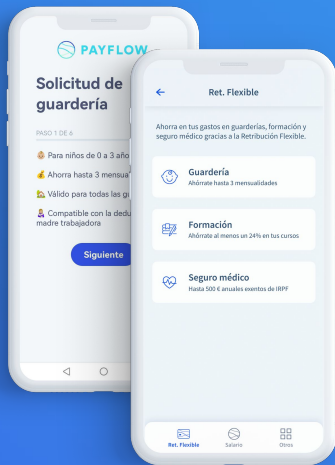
PAYFLOW

Solicitud de guardería

PASO 1 DE 6

👶 Para niños de 0 a 3 año

💰 Ahorra hasta 3 mensua

🏡 Válido para todas las gu

👩‍💼 Compatible con la dedu madre trabajadora

Siguiente

←

Ret. Flexible

Ahorra en tus gastos en guarderías, formación y seguro médico gracias a la Retribución Flexible.

Guardería
Ahórrate hasta 3 mensualidades

Formación
Ahórrate al menos un 24% en tus cursos

Seguro médico
Hasta 500 € anuales exentos de IRPF

Ret. Flexible

Salario

Otros